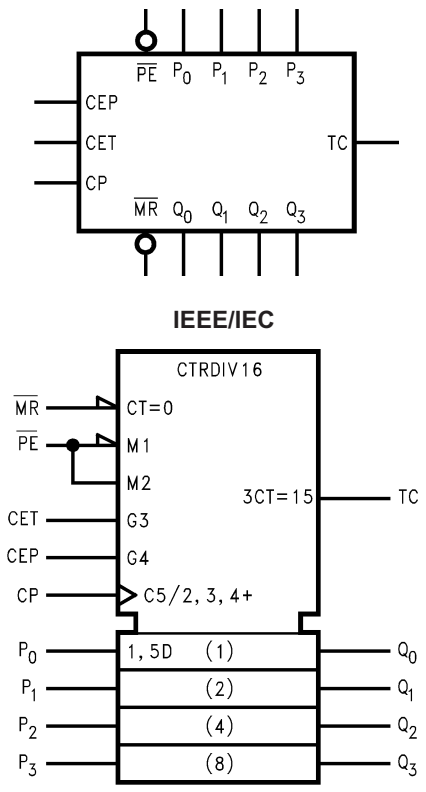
$\overline{PE}$ $P_0$ $P_1$ $P_2$ $P_3$

CEP

CET

CP

TC

$\overline{MR}$ $Q_0$ $Q_1$ $Q_2$ $Q_3$

IEEE/IEC

CTRDIV16

$\overline{MR}$ CT=0

$\overline{PE}$ M1

M2

3CT=15 TC

CET G3

CEP G4

CP C5/2, 3, 4+

$P_0$ 1, 5D (1) $Q_0$

$P_1$ (2) $Q_1$

$P_2$ (4) $Q_2$

$P_3$ (8) $Q_3$